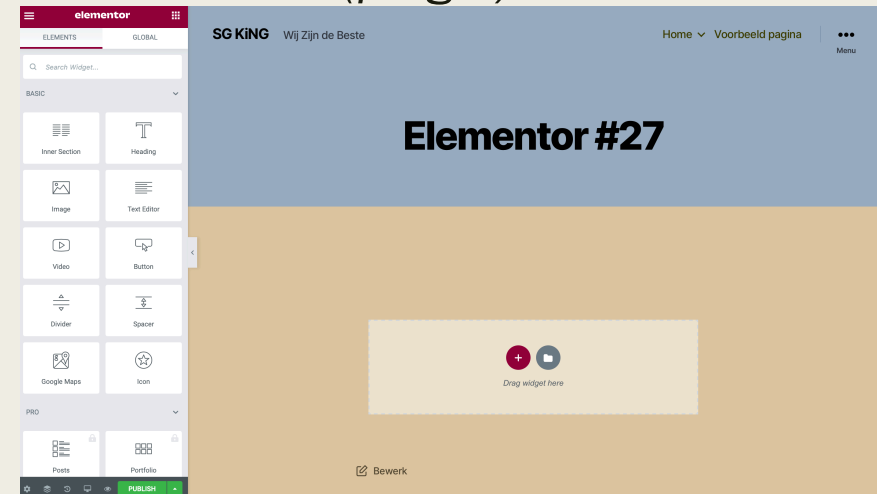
elementor

ELEMENTS
GLOBAL

Search Widget...

BASIC

Inner Section
Heading
Image
Text Editor
Video
Button
Divider
Spacer
Google Maps
Icon

PRO

Posts
Portfolio

PUBLISH

SG KiNG Wij Zijn de Beste

Home Voorbeeld pagina

Menu

Elementor #27

Drag widget here

Bewerk